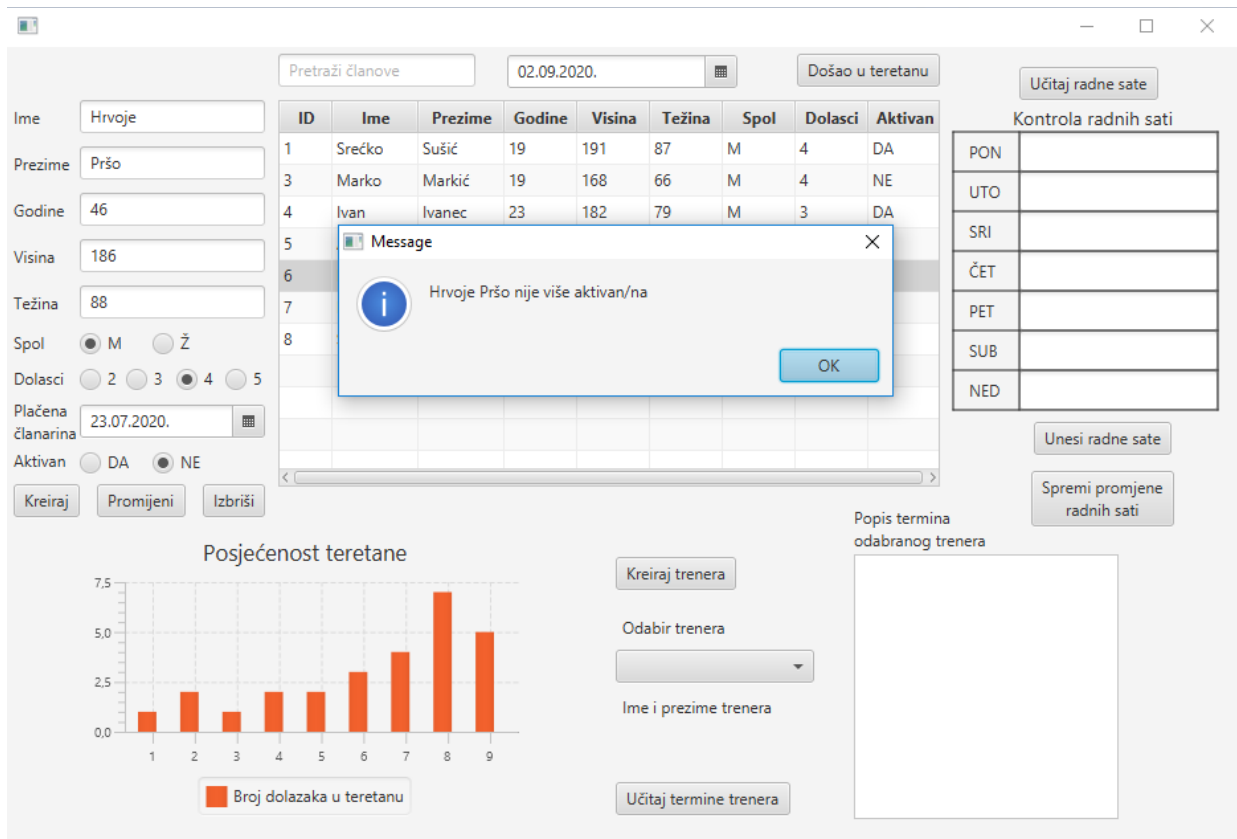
Pretraži članove
02.09.2020.
Došao u teretanu
Učitaj radne sate

Ime Hrvoje
Prezime256Pršo
Godine 46
Visina 186
Težina 88
Spol M Ž
Dolasci 2 3 4 5
Plaćena članarina 23.07.2020.
Aktivan DA NE
Kreiraj Promijeni Izbriši

| ID | Ime | Prezime | Godine | Visina | Težina | Spol | Dolasci | Aktivan |
|---|---|---|---|---|---|---|---|---|
| 1 | Srećko | Sušić | 19 | 191 | 87 | M | 4 | DA |
| 3 | Marko | Markić | 19 | 168 | 66 | M | 4 | NE |
| 4 | Ivan | Ivanec | 23 | 182 | 79 | M | 3 | DA |
| 5 | | | | | | | | |
| 6 | | | | | | | | |
| 7 | | | | | | | | |
| 8 | | | | | | | | |

Message
Hrvoje Pršo nije više aktivan/na
OK

Kontrola radnih sati
| PON | |
|---|---|
| UTO | |
| SRI | |
| ČET | |
| PET | |
| SUB | |
| NED | |

Unesi radne sate
Spremi promjene radnih sati

Posjećenost teretane
7,5
5,0
2,5
0,0
1 2 3 4 5 6 7 8 9
Broj dolazaka u teretanu

Kreiraj trenera
Odabir trenera
Ime i prezime trenera
Učitaj termine trenera

Popis termina odabranog trenera